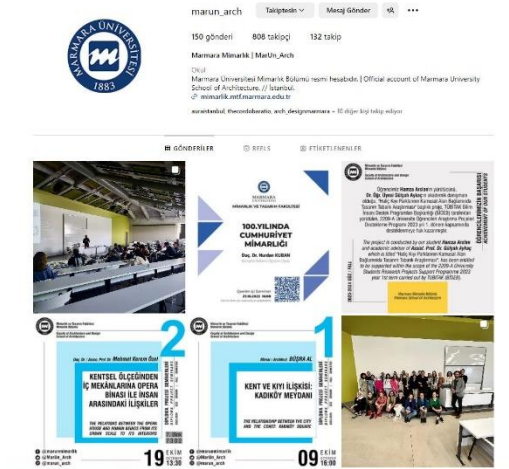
MARMARA ÜNİVERSİTESİ 1883

marun_arch
Takiptesin
Mesaj Gönder

150 gönderi
808 takipçi
132 takip

Marmara Mimarlık | MarUn_Arch
Okul
Marmara Üniversitesi Mimarlık Bölümü resmi hesabıdır. | Official account of Marmara University School of Architecture. // İstanbul.
mimarlik.mmf.marmara.edu.tr
aurastanbul, thecondobarato, arch_designmarmara + 85 diğer kişi takip ediyor

GÖNDERİLER
REELS
ETİKETLENENLER

MARMARA ÜNİVERSİTESİ
MİMARLIK VE TASARIM FAKÜLTESİ
100.YILINDA CUMHURİYET MİMARLIĞI
Doç. Dr. Nurdan KUBAN

Öğrencimiz Hamza Arslan'ın yürütücü, Dr. Öğr. Üyesi Gülşah Aykaç'ın akademik danışman olduğu, "Haliç Kıyı Parklarının Kamusal Alan Bağlamında Tasarım Sorunları" başlıklı projemiz, TÜBİTAK Bilim İnsanı Destek Programları Başkanlığı (BİDEB) tarafından yürütülen, 2209-A Üniversite Öğrencileri Araştırma Projeleri Destekleme Programı 2023 yılı 1. dönem başvurusunda desteklenmeye hak kazanmıştır.

The project is conducted by our student Hamza Arslan and academic advisor of Assist. Prof. Dr. Gülşah Aykaç which is titled "Haliç Kıyı Parklarının Kamusal Alan Bağlamında Tasarım Sorunları" has been entitled to be supported within the scope of the 2209-A University Students Research Projects Support Programme 2023 year 1st term carried out by TÜBİTAK (BİDEB).

Marmara Üniversitesi Mimarlık Bölümü
Marmara University School of Architecture

2
Dr. Öğr. Üyesi / Assist. Prof. Dr. Mehmet Kerem Özel
KENTSEL ÖLÇEĞİNDEN İÇ MEKANLARINA OPERA BİNASI İLE İNSAN ARASINDAKİ İLİŞKİLER
THE RELATIONS BETWEEN THE OPERA HOUSE AND HUMAN BEINGS FROM ITS URBAN SCALE TO ITS INTERIORS
@marunmimarlik
@Marun_Arch
@marun_arch
19 EKİM 13:30

1
Mimar / Architect BÜŞRA AL
KENT VE KIYI İLİŞKİSİ: KADIKÖY MEYDANI
THE RELATIONSHIP BETWEEN THE CITY AND THE COAST: KADIKÖY SQUARE
@marunmimarlik
@Marun_Arch
@marun_arch
09 EKİM 16:00